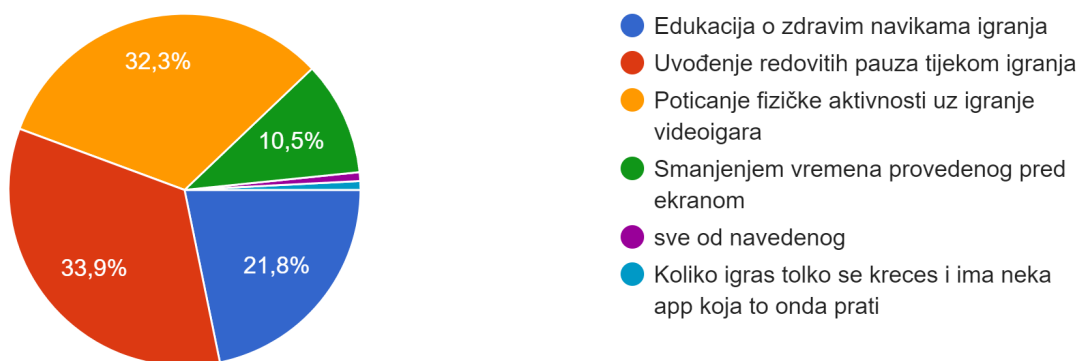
32,3%
10,5%
33,9%
21,8%

Edukacija o zdravim navikama igranja
Uvođenje redovitih pauza tijekom igranja
Poticanje fizičke aktivnosti uz igranje videoigara
Smanjenjem vremena provedenog pred ekranom
sve od navedenog
Koliko igras tolko se kreces i ima neka app koja to onda prati